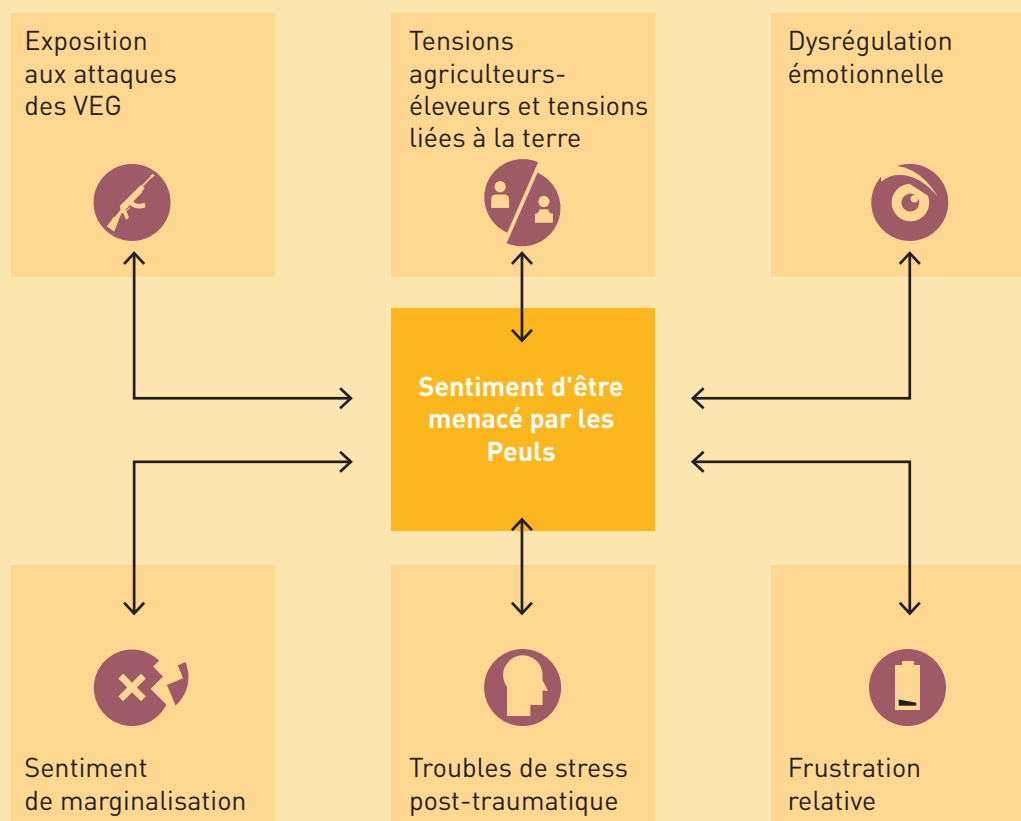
Exposition aux attaques des VEG

Tensions agriculteurs-éleveurs et tensions liées à la terre

Dysrégulation émotionnelle

Sentiment d'être menacé par les Peuls

Sentiment de marginalisation

Troubles de stress post-traumatique

Frustration relative